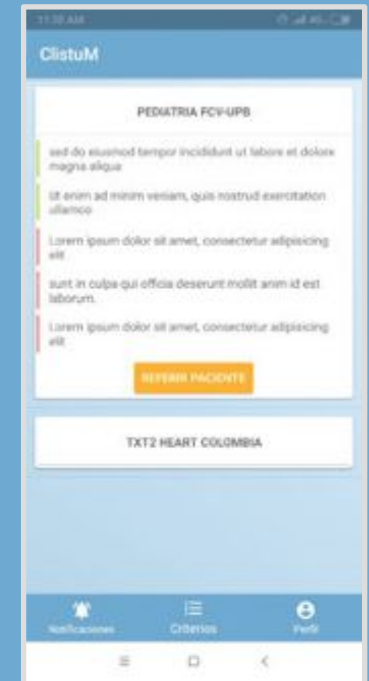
11:50 AM

ClistuM

PEDIATRIA FCV-UPB

sed do eiusmod tempor incididunt ut labore et dolore magna aliqua

Ut enim ad minim veniam, quis nostrud exercitation ullamco

Lorem ipsum dolor sit amet, consectetur adipisicing elit

sunt in culpa qui officia deserunt mollit anim id est laborum.

Lorem ipsum dolor sit amet, consectetur adipisicing elit

REFERIR PACIENTE

TXT2 HEART COLOMBIA

Notificaciones

Criterios

Perfil